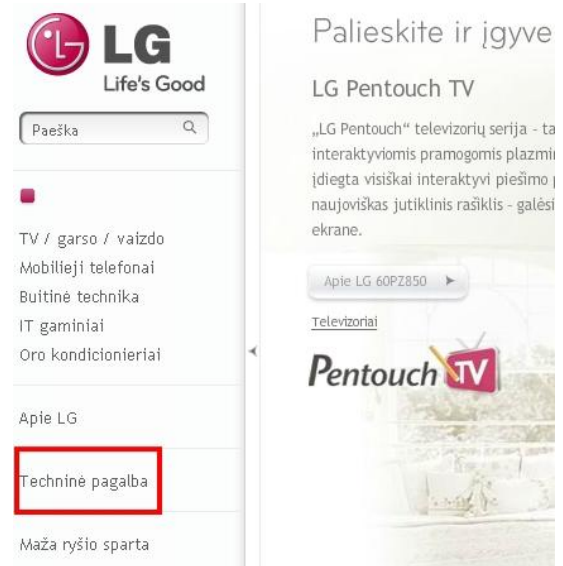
LG
Life's Good

Paeška

TV / garso / vaizdo
Mobilieji telefonai
Buitinė technika
IT gaminiai
Oro kondicionieriai

Apie LG

Techninė pagalba

Maža ryšio sparta

Palieskite ir įgyve

LG Pentouch TV

„LG Pentouch" televizorių serija - ta interaktyviomis pramogomis plazmi įdiegta visiškai interaktyvi piešimo p naujoviškas jutiklinis rašiklis - galės ekrane.

Apie LG 60PZ850

Televizoriai

Pentouch TV